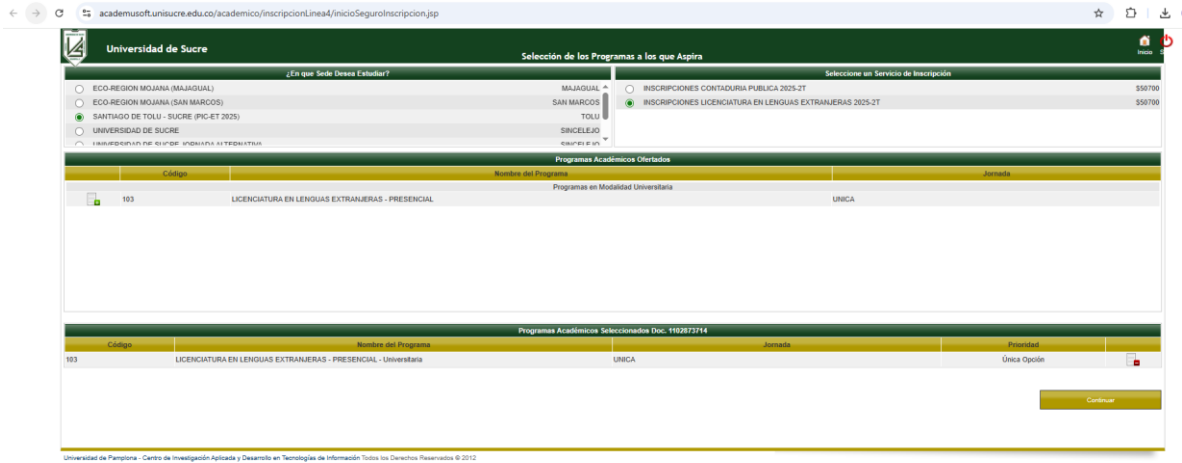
academusoft.unisucre.edu.co/academico/inscripcionLinea4/inicioSeguroInscripcion.jsp

Universidad de Sucre

Selección de los Programas a los que Aspira

Inicio S

¿En que Sede Desea Estudiar?

| | | |
|---|---|---|
| ○ | ECO-REGION MOJANA (MAJAGUAL) | MAJAGUAL |
| ○ | ECO-REGION MOJANA (SAN MARCOS) | SAN MARCOS |
| ◉ | SANTIAGO DE TOLU - SUCRE (PIC-ET 2025) | TOLU |
| ○ | UNIVERSIDAD DE SUCRE | SINCELEJO |
| ○ | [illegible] | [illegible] |

Seleccione un Servicio de Inscripción

| | | |
|---|---|---|
| ○ | INSCRIPCIONES CONTADURIA PUBLICA 2025-2T | $50700 |
| ◉ | INSCRIPCIONES LICENCIATURA EN LENGUAS EXTRANJERAS 2025-2T | $50700 |

Programas Académicos Ofertados

| | Código | Nombre del Programa | Jornada |
|---|---|---|---|
| | | Programas en Modalidad Universitaria | |
| | 103 | LICENCIATURA EN LENGUAS EXTRANJERAS - PRESENCIAL | UNICA |

Programas Académicos Seleccionados Doc. 1102873714

| Código | Nombre del Programa | Jornada | Prioridad | |
|---|---|---|---|---|
| 103 | LICENCIATURA EN LENGUAS EXTRANJERAS - PRESENCIAL - Universitaria | UNICA | Única Opción | |

Continuar

Universidad de Pamplona - Centro de Investigación Aplicada y Desarrollo en Tecnologías de Información Todos los Derechos Reservados © 2012